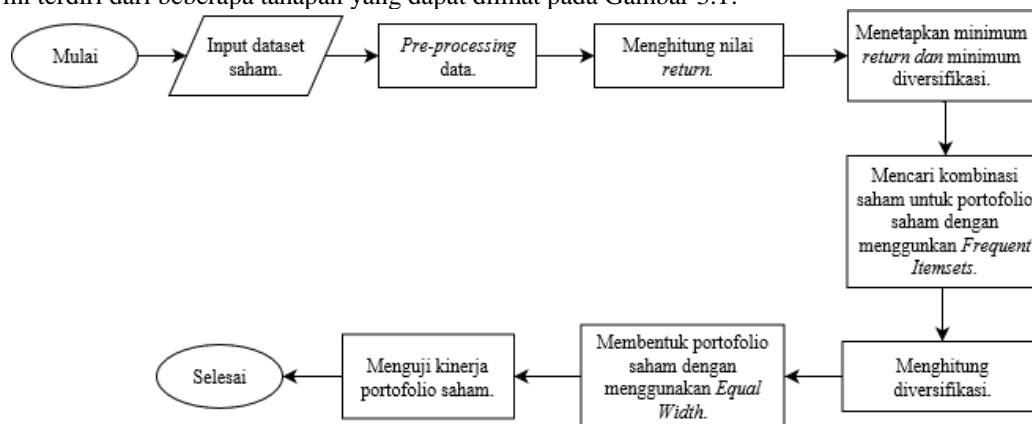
ini terdiri dari beberapa tahapan yang dapat dilihat pada Gambar 3.1.

Mulai

Input dataset saham.

*Pre-processing* data.

Menghitung nilai *return*.

Menetapkan minimum *return dan* minimum diversifikasi.

Mencari kombinasi saham untuk portofolio saham dengan menggunkan *Frequent Itemsets*.

Menghitung diversifikasi.

Membentuk portofolio saham dengan menggunakan *Equal Width*.

Menguji kinerja portofolio saham.

Selesai